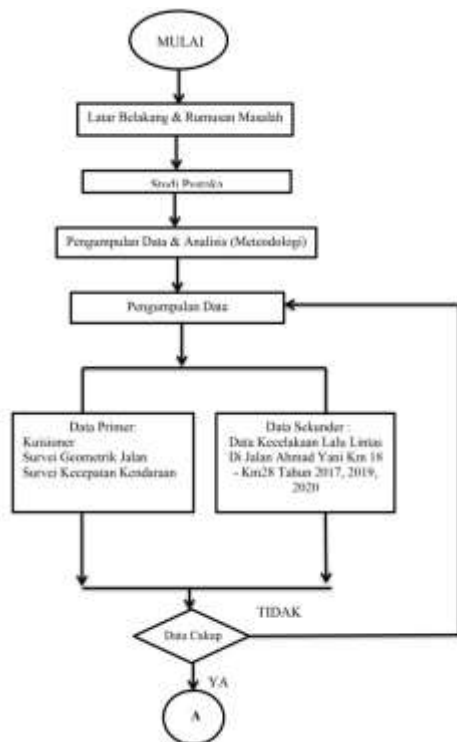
MULAI

Latar Belakang & Rumusan Masalah

Studi Pustaka

Pengumpulan Data & Analisis (Metodologi)

Pengumpulan Data

Data Primer:
Kuisioner
Survei Geometrik Jalan
Survei Kecepatan Kendaraan

Data Sekunder :
Data Kecelakaan Lalu Lintas Di Jalan Ahmad Yani Km 18 - Km28 Tahun 2017, 2019, 2020

TIDAK

Data Cukup

YA

A